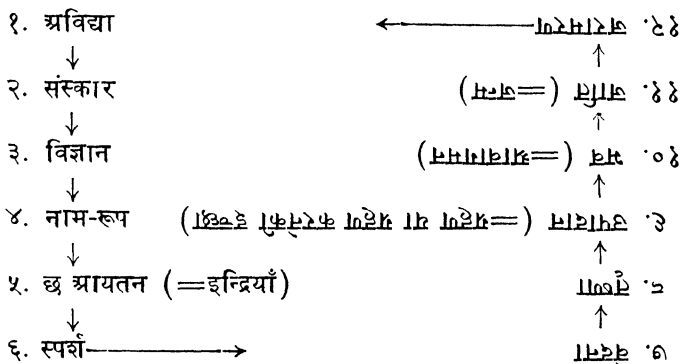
१. अविद्या
↓
२. संस्कार
↓
३. विज्ञान
↓
४. नाम-रूप
↓
५. छ आयतन (=इन्द्रियाँ)
↓
६. स्पर्श ⟶

७. वेदना
↑
८. तृष्णा
↑
९. उपादान (=ग्रहण या ग्रहण करनेकी इच्छा)
↑
१०. भव (=भावापन्न)
↑
११. जाति (=जन्म)
↑
१२. जरामरण ⟶